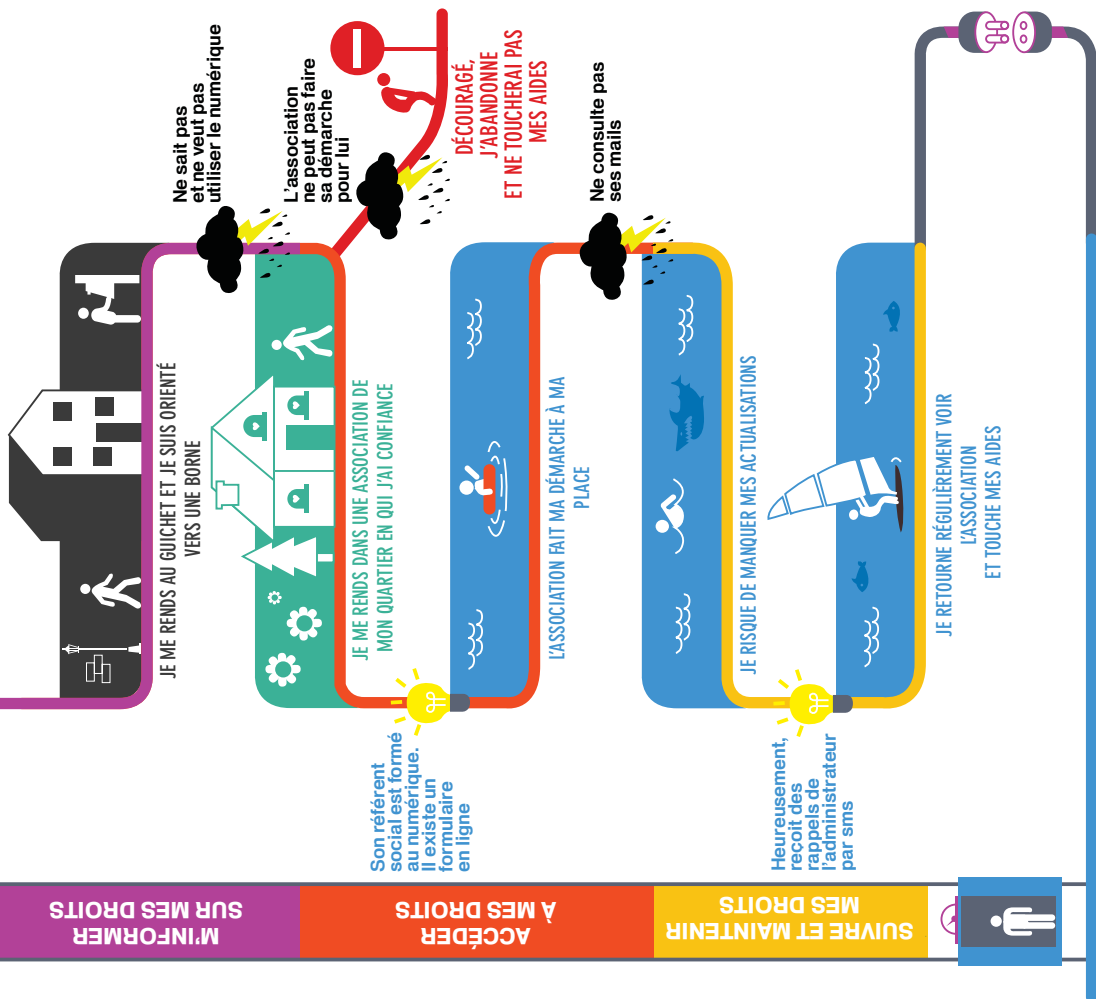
Ne sait pas et ne veut pas utiliser le numérique

L'association ne peut pas faire sa démarche pour lui

DÉCOURAGÉ, J'ABANDONNE ET NE TOUCHERAI PAS MES AIDES

Ne consulte pas ses mails

JE ME RENDS AU GUICHET ET JE SUIS ORIENTÉ VERS UNE BORNE

JE ME RENDS DANS UNE ASSOCIATION DE MON QUARTIER EN QUI J'AI CONFIANCE

L'ASSOCIATION FAIT MA DÉMARCHE À MA PLACE

JE RISQUE DE MANQUER MES ACTUALISATIONS

JE RETOURNE RÉGULIÈREMENT VOIR L'ASSOCIATION ET TOUCHE MES AIDES

Son référent social est formé au numérique. Il existe un formulaire en ligne

Heureusement, reçoit des rappels de l'administrateur par sms

M'INFORMER SUR MES DROITS

ACCÉDER À MES DROITS

SUIVRE ET MAINTENIR MES DROITS